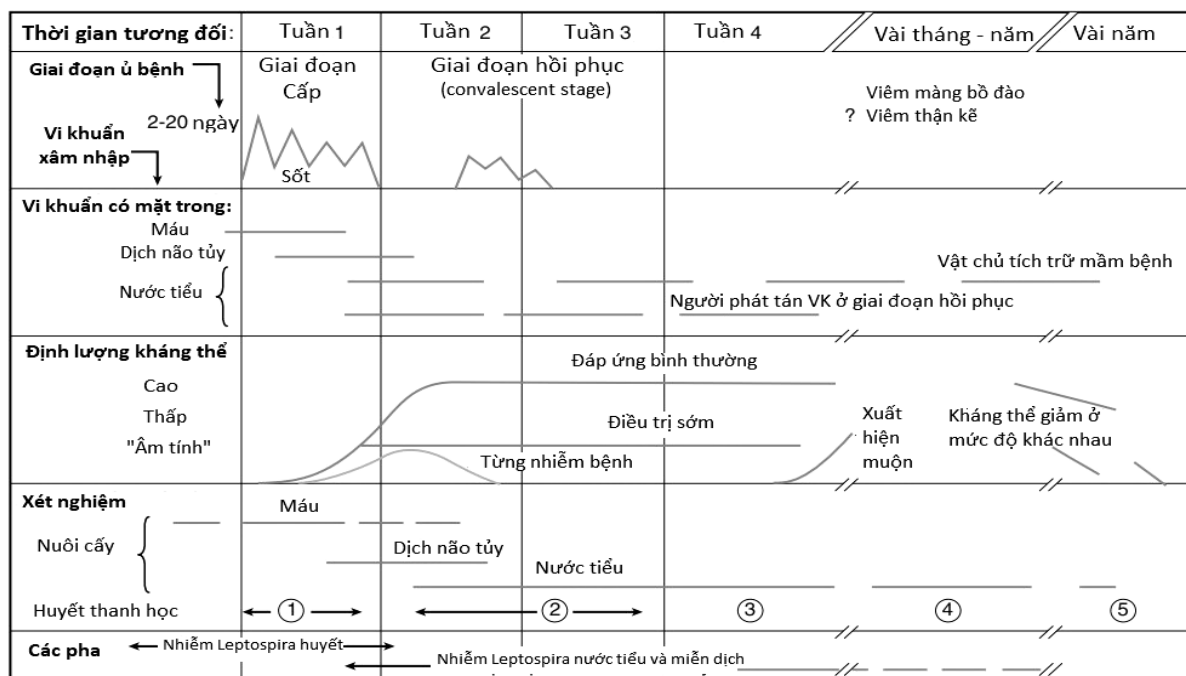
| Thời gian tương đối: | Tuần 1 | Tuần 2 | Tuần 3 | Tuần 4 | Vài tháng - năm | Vài năm |
|---|---|---|---|---|---|---|

Giai đoạn ủ bệnh
2-20 ngày
Vi khuẩn xâm nhập
Giai đoạn Cấp
Sốt
Giai đoạn hồi phục (convalescent stage)
Viêm màng bồ đào
? Viêm thận kẽ

Vi khuẩn có mặt trong:
Máu
Dịch não tủy
Nước tiểu
Vật chủ tích trữ mầm bệnh
Người phát tán VK ở giai đoạn hồi phục

Định lượng kháng thể
Cao
Thấp
"Âm tính"
Đáp ứng bình thường
Điều trị sớm
Từng nhiễm bệnh
Xuất hiện muộn
Kháng thể giảm ở mức độ khác nhau

Xét nghiệm
Nuôi cấy
Máu
Dịch não tủy
Nước tiểu
Huyết thanh học
① ② ③ ④ ⑤

Các pha
Nhiễm Leptospira huyết
Nhiễm Leptospira nước tiểu và miễn dịch